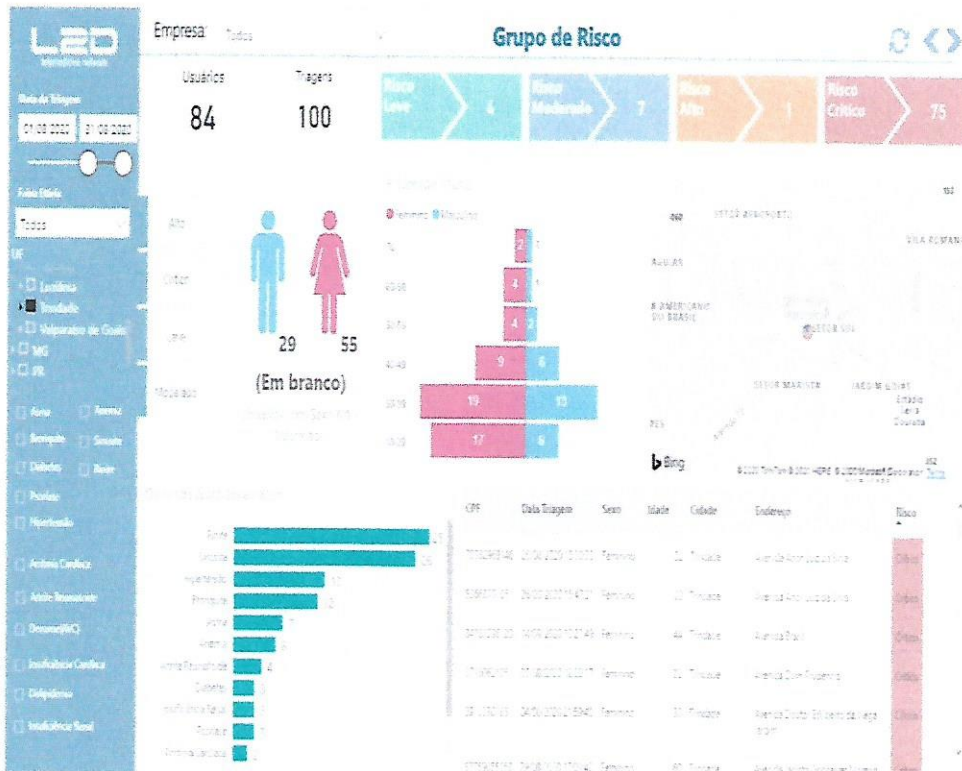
L2D

Empresa: Todos

Grupo de Risco

Data de Triagem
01/08/2020 31/08/2020

Faixa Etária
Todos

UF
Luziânia
Trindade
Valparaíso de Goiás
MG
PR

Asma
Anemia
Bronquite
Sinusite
Diabetes
Rinite
Psoríase
Hipertensão
Arritmia Cardíaca
Artrite Reumatoide
Doença(AVC)
Insuficiência Cardíaca
Dislipidemia
Insuficiência Renal

Usuários
84

Triagens
100

Risco Leve 4
Risco Moderado 7
Risco Alto 1
Risco Crítico 75

Alto
Crítico
Leve
Moderado

29 55

(Em branco)

Feminino Masculino

| | Feminino | Masculino |
|---|---|---|
| 70 | 2 | 1 |
| 60-69 | 4 | 1 |
| 50-59 | 4 | 2 |
| 40-49 | 9 | 6 |
| 30-39 | 19 | 13 |
| 18-29 | 17 | 6 |

SETOR AEROPORTO
VILA ROMANA
AUGUSTA
SETOR SUL
SETOR MARISTA
JARDIM GOIÁS
Estádio Serra Dourada

Bing
© 2020 TomTom © 2020 HERE © 2020 Microsoft Corporation Terms

Rinite 27
Sinusite 26
Hipertensão 12
Bronquite 12
Asma 7
Anemia 6
Arritmia Cardíaca 4
Diabetes
Insuficiência Renal
Psoríase
Artrite Reumatoide

| CPF | Data Triagem | Sexo | Idade | Cidade | Endereço | Risco |
|---|---|---|---|---|---|---|
| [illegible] | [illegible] | Feminino | 32 | Trindade | Avenida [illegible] | Crítico |
| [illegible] | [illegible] | Feminino | 33 | Trindade | Avenida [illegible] | Crítico |
| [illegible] | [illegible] | Feminino | 44 | Trindade | Avenida Brasil | Crítico |
| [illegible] | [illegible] | Feminino | 32 | Trindade | Avenida Dom Prudêncio | Crítico |
| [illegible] | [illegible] | Feminino | 33 | Trindade | Avenida Doutor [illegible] | Crítico |
| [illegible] | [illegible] | Feminino | 40 | Trindade | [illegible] | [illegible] |